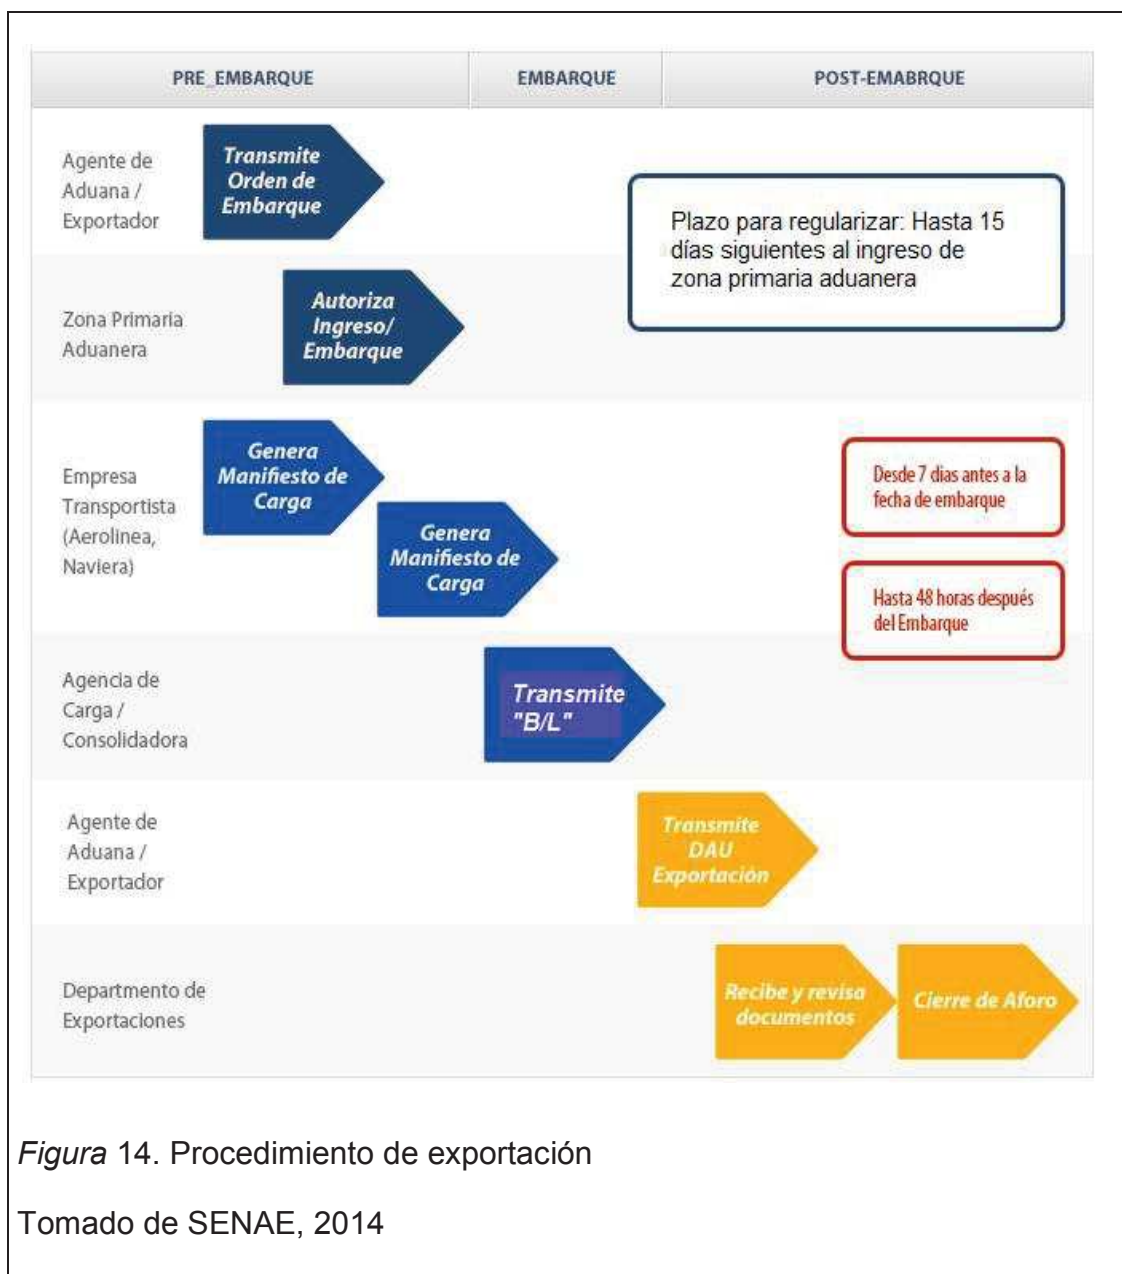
PRE_EMBARQUE

EMBARQUE

POST-EMABRQUE

Agente de Aduana / Exportador

Transmite Orden de Embarque

Plazo para regularizar: Hasta 15 días siguientes al ingreso de zona primaria aduanera

Zona Primaria Aduanera

Autoriza Ingreso/ Embarque

Empresa Transportista (Aerolinea, Naviera)

Genera Manifiesto de Carga

Genera Manifiesto de Carga

Desde 7 dias antes a la fecha de embarque

Hasta 48 horas después del Embarque

Agencia de Carga / Consolidadora

Transmite "B/L"

Agente de Aduana / Exportador

Transmite DAU Exportación

Departmento de Exportaciones

Recibe y revisa documentos

Cierre de Aforo

*Figura* 14. Procedimiento de exportación

Tomado de SENAE, 2014